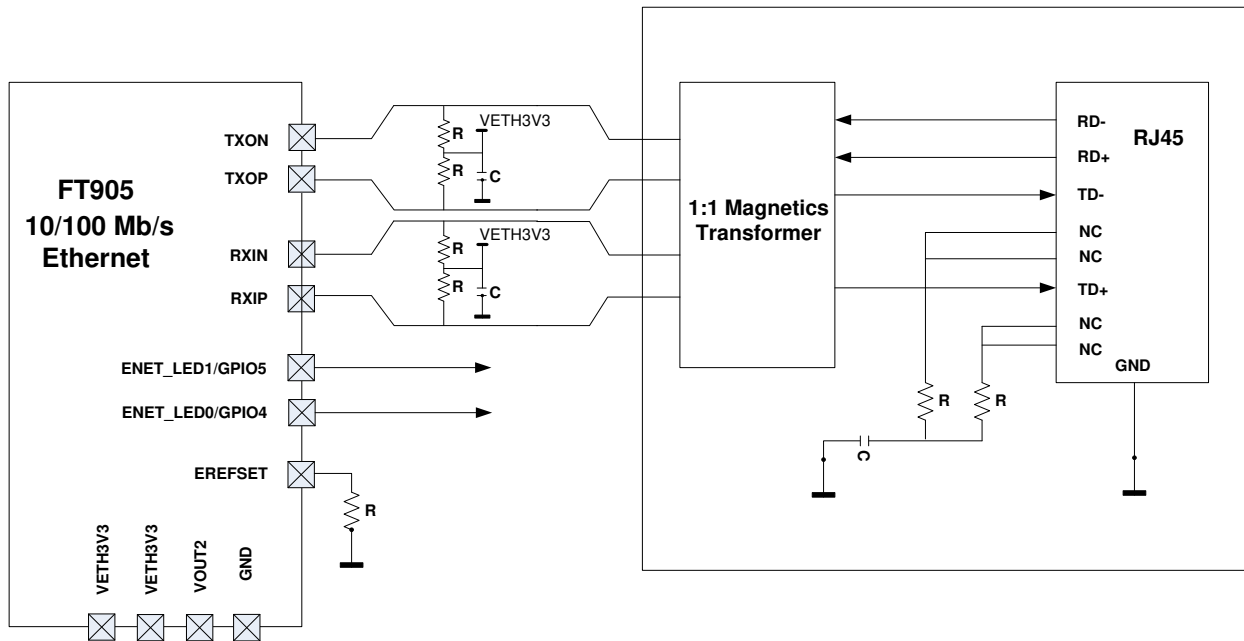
FT905
10/100 Mb/s
Ethernet

TXON
TXOP
RXIN
RXIP
ENET_LED1/GPIO5
ENET_LED0/GPIO4
EREFSET

VETH3V3
VETH3V3
VOUT2
GND

R
R
VETH3V3
C
R
R
VETH3V3
C
R

1:1 Magnetics
Transformer

RD-
RD+
TD-
NC
NC
TD+
NC
NC
GND
RJ45

R
R
C